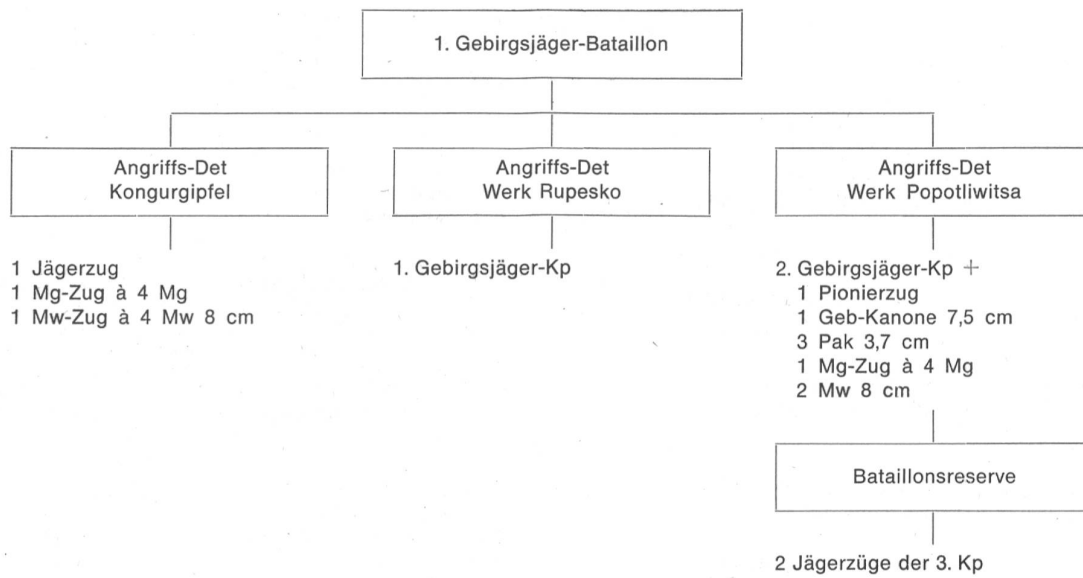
1. Gebirgsjäger-Bataillon

Angriffs-Det
Kongurgipfel

1 Jägerzug
1 Mg-Zug à 4 Mg
1 Mw-Zug à 4 Mw 8 cm

Angriffs-Det
Werk Rupesko

1. Gebirgsjäger-Kp

Angriffs-Det
Werk Popotliwitsa

2. Gebirgsjäger-Kp +
1 Pionierzug
1 Geb-Kanone 7,5 cm
3 Pak 3,7 cm
1 Mg-Zug à 4 Mg
2 Mw 8 cm

Bataillonsreserve

2 Jägerzüge der 3. Kp